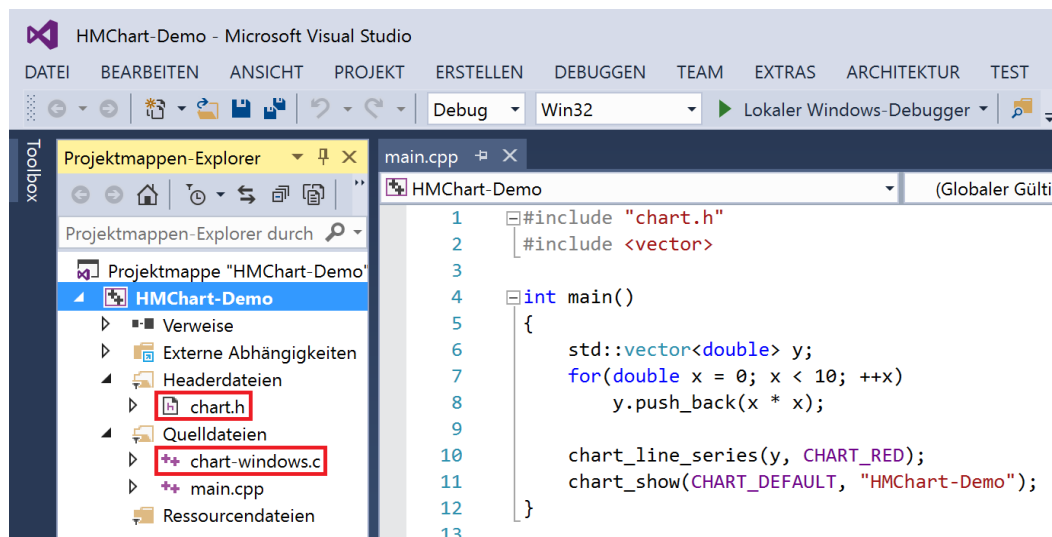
HMChart-Demo - Microsoft Visual Studio

DATEI BEARBEITEN ANSICHT PROJEKT ERSTELLEN DEBUGGEN TEAM EXTRAS ARCHITEKTUR TEST

Debug Win32 Lokaler Windows-Debugger

Toolbox

Projektmappen-Explorer

Projektmappen-Explorer durch

Projektmappe "HMChart-Demo"
HMChart-Demo
Verweise
Externe Abhängigkeiten
Headerdateien
chart.h
Quelldateien
chart-windows.c
main.cpp
Ressourcendateien

main.cpp

HMChart-Demo

(Globaler Gülti

1 #include "chart.h"
2 #include <vector>
3
4 int main()
5 {
6 std::vector<double> y;
7 for(double x = 0; x < 10; ++x)
8 y.push_back(x * x);
9
10 chart_line_series(y, CHART_RED);
11 chart_show(CHART_DEFAULT, "HMChart-Demo");
12 }
13